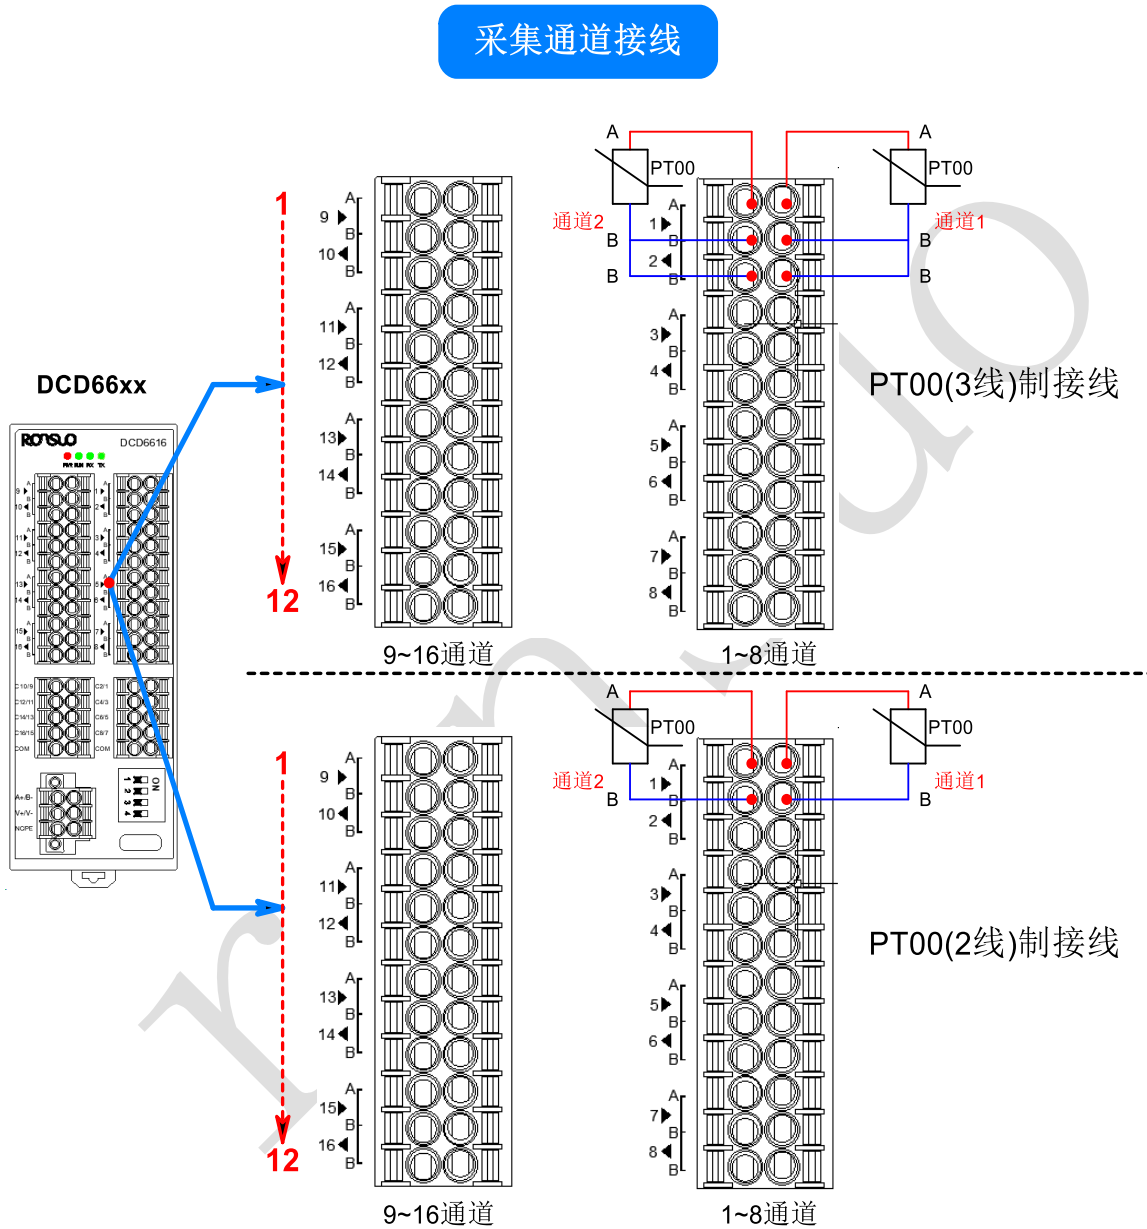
采集通道接线

DCD66xx

RONSUO DCD6616

PWR RUN RX TX

1

12

A 9 B 10 B
A 11 B 12 B
A 13 B 14 B
A 15 B 16 B

9~16通道

A PT00 通道2 B B

A PT00 通道1 B B

A 1 B 2 B
A 3 B 4 B
A 5 B 6 B
A 7 B 8 B

1~8通道

PT00(3线)制接线

1

12

A 9 B 10 B
A 11 B 12 B
A 13 B 14 B
A 15 B 16 B

9~16通道

A PT00 通道2 B

A PT00 通道1 B

A 1 B 2 B
A 3 B 4 B
A 5 B 6 B
A 7 B 8 B

1~8通道

PT00(2线)制接线